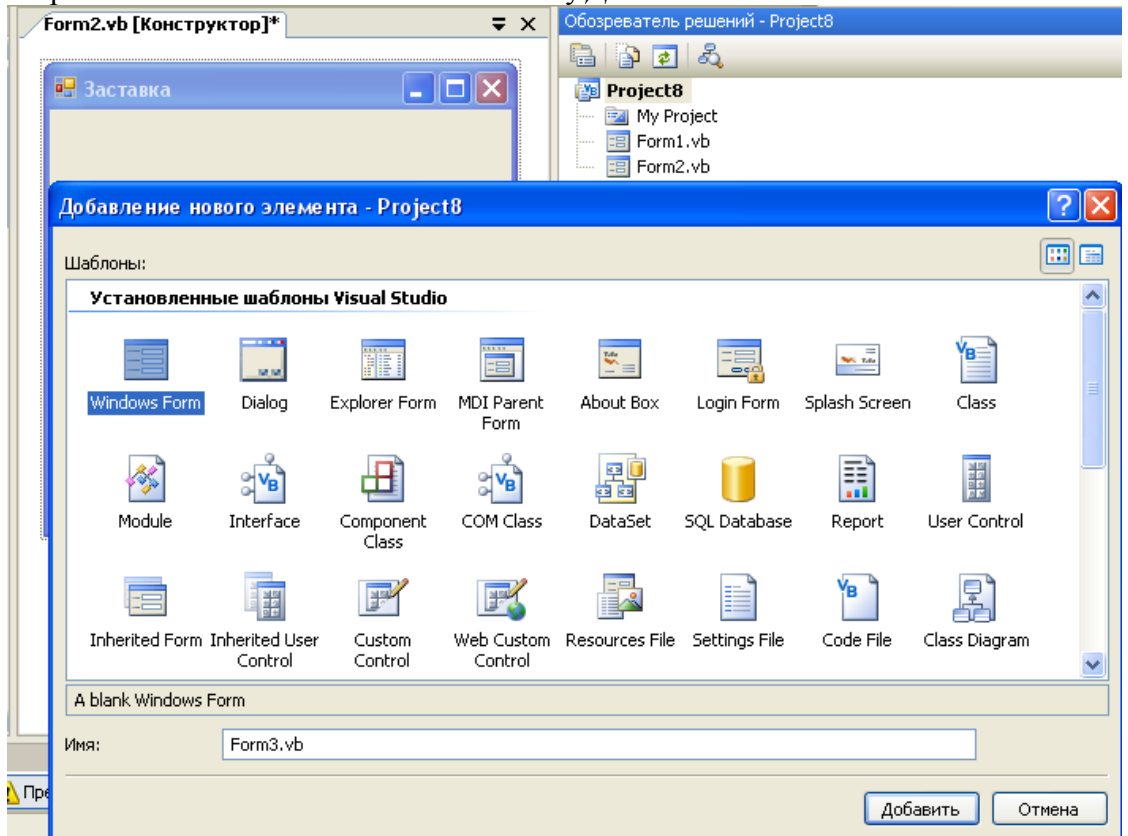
Form2.vb [Конструктор]*

Заставка

Обозреватель решений - Project8

Project8
My Project
Form1.vb
Form2.vb

Добавление нового элемента - Project8

Шаблоны:

Установленные шаблоны Visual Studio

Windows Form
Dialog
Explorer Form
MDI Parent Form
About Box
Login Form
Splash Screen
Class
Module
Interface
Component Class
COM Class
DataSet
SQL Database
Report
User Control
Inherited Form
Inherited User Control
Custom Control
Web Custom Control
Resources File
Settings File
Code File
Class Diagram

A blank Windows Form

Имя: Form3.vb

Добавить Отмена

Пре